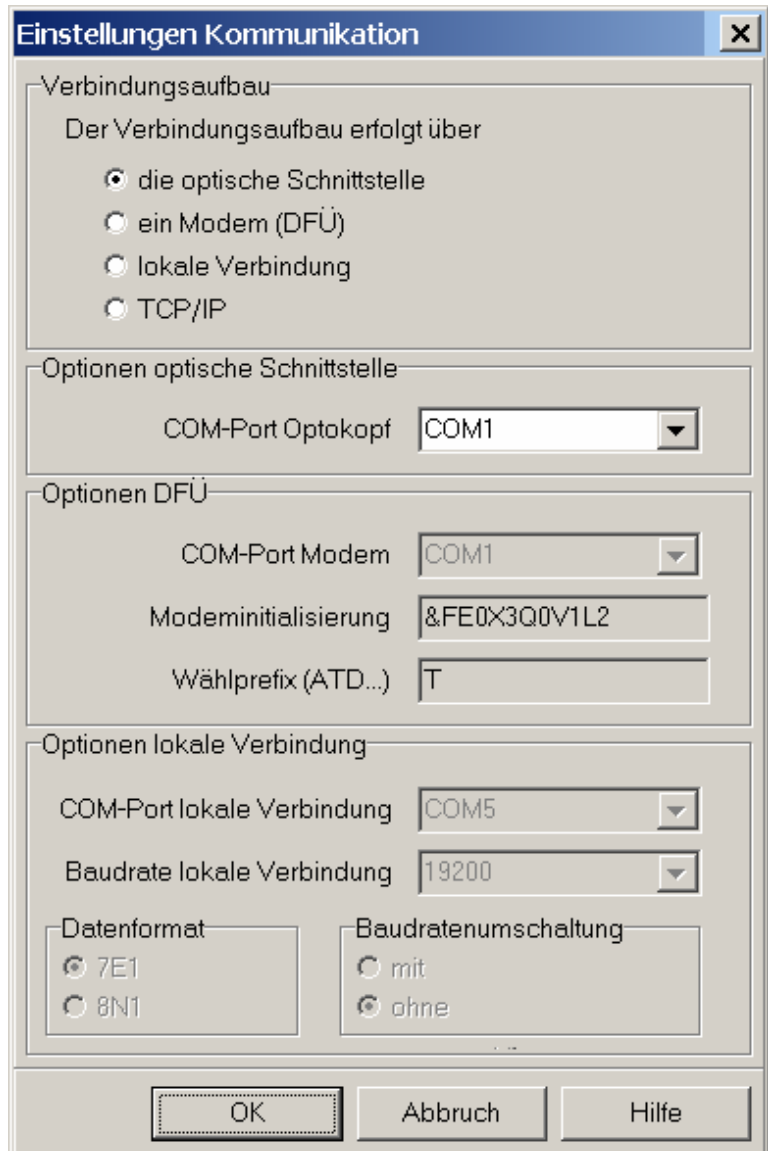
Einstellungen Kommunikation

X

Verbindungsaufbau

Der Verbindungsaufbau erfolgt über

die optische Schnittstelle

ein Modem (DFÜ)

lokale Verbindung

TCP/IP

Optionen optische Schnittstelle

COM-Port Optokopf COM1

Optionen DFÜ

COM-Port Modem COM1

Modeminitialisierung &FE0X3Q0V1L2

Wählprefix (ATD...) T

Optionen lokale Verbindung

COM-Port lokale Verbindung COM5

Baudrate lokale Verbindung 19200

Datenformat

7E1

8N1

Baudratenumschaltung

mit

ohne

OK

Abbruch

Hilfe